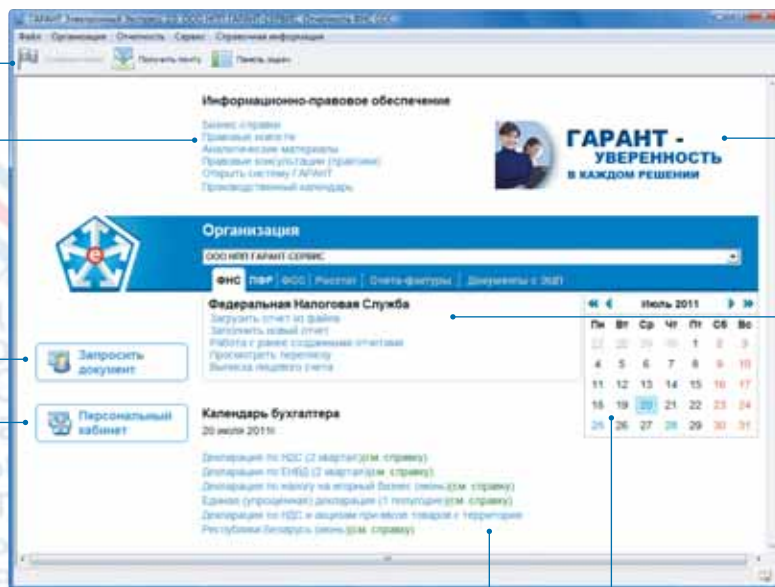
ГАРАНТ Электронный Экспресс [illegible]

Файл Организация Отчетность Сервис Справочная информация

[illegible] Получить почту Панель задач

Информационно-правовое обеспечение

Бизнес-справки
Правовые новости
Аналитические материалы
Правовые консультации (практика)
Открыть систему ГАРАНТ
Производственный календарь

ГАРАНТ - УВЕРЕННОСТЬ В КАЖДОМ РЕШЕНИИ

Организация

ООО НПП ГАРАНТ-СЕРВИС

ФНС ПФР ФСС Росстат Счета-фактуры Документы с ЭЦП

Федеральная Налоговая Служба
Загрузить отчет из файла
Заполнить новый отчет
Работа с ранее созданными отчетами
Просмотреть переписку
Выписка лицевого счета

Июль 2011

| Пн | Вт | Ср | Чт | Пт | Сб | Вс |
|---|---|---|---|---|---|---|
| 27 | 28 | 29 | 30 | 1 | 2 | 3 |
| 4 | 5 | 6 | 7 | 8 | 9 | 10 |
| 11 | 12 | 13 | 14 | 15 | 16 | 17 |
| 18 | 19 | 20 | 21 | 22 | 23 | 24 |
| 25 | 26 | 27 | 28 | 29 | 30 | 31 |

Запросить документ

Персональный кабинет

Календарь бухгалтера
20 июля 2011г.

Декларация по НДС (2 квартал)(см. справку)
Декларация по ЕНВД (2 квартал)(см. справку)
Декларация по налогу на игорный бизнес (июнь)(см. справку)
Единая (упрощенная) декларация (1 полугодие)(см. справку)
Декларация по НДС и акцизам при ввозе товаров с территории Республики Беларусь (июнь)(см. справку)